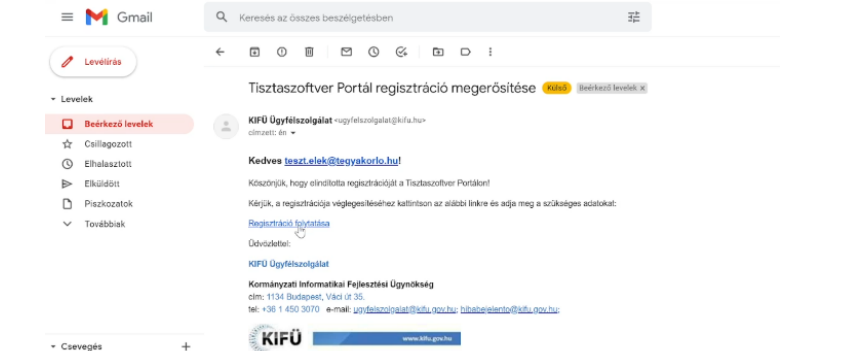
Gmail

Keresés az összes beszélgetésben

Levélírás

Levelek
Beérkező levelek
Csillagozott
Elhalasztott
Elküldött
Piszkozatok
Továbbiak

Csevegés +

Tisztaszoftver Portál regisztráció megerősítése Külső Beérkező levelek ×

KIFÜ Ügyfélszolgálat <ugyfelszolgalat@kifu.hu>
címzett: én

Kedves teszt.elek@tegyakorlo.hu!

Köszönjük, hogy elindította regisztrációját a Tisztaszoftver Portálon!

Kérjük, a regisztrációja véglegesítéséhez kattintson az alábbi linkre és adja meg a szükséges adatokat:

Regisztráció folytatása

Üdvözlettel:

KIFÜ Ügyfélszolgálat

Kormányzati Informatikai Fejlesztési Ügynökség
cím: 1134 Budapest, Váci út 35.
tel: +36 1 450 3070 e-mail: ugyfelszolgalat@kifu.gov.hu; hibabejelento@kifu.gov.hu;

KIFÜ www.kifu.gov.hu